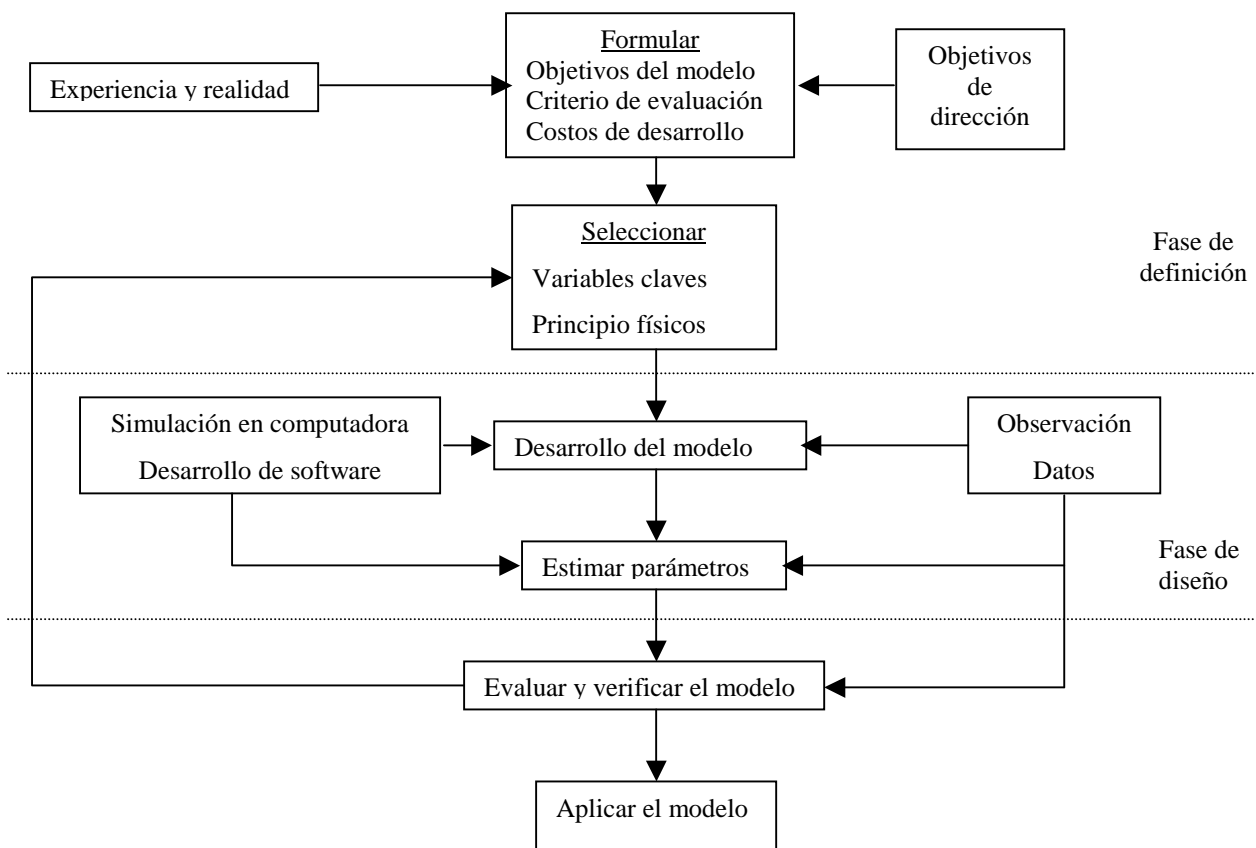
Experiencia y realidad

Formular
Objetivos del modelo
Criterio de evaluación
Costos de desarrollo

Objetivos
de
dirección

Seleccionar
Variables claves
Principio físicos

Fase de
definición

Simulación en computadora
Desarrollo de software

Desarrollo del modelo

Observación
Datos

Estimar parámetros

Fase de
diseño

Evaluar y verificar el modelo

Aplicar el modelo